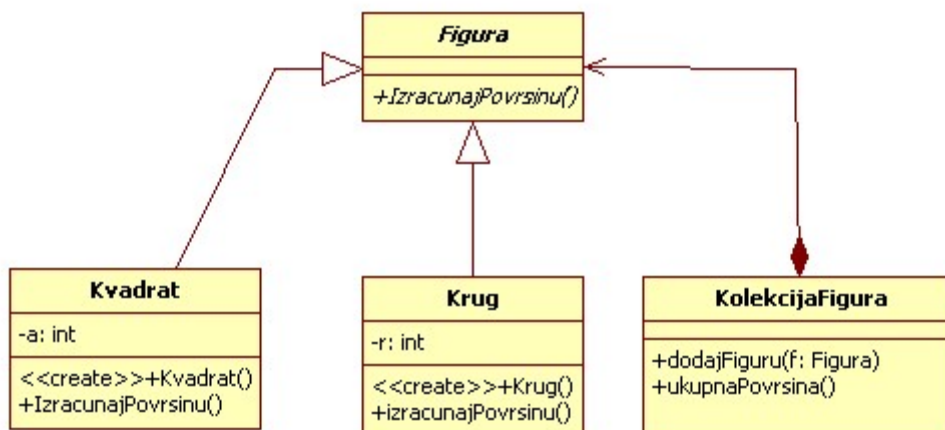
Figura

+IzracunajPovrsinu()

Kvadrat

-a: int

<<create>>+Kvadrat()
+IzracunajPovrsinu()

Krug

-r: int

<<create>>+Krug()
+izracunajPovrsinu()

KolekcijaFigura

+dodajFiguru(f: Figura)
+ukupnaPovrsina()